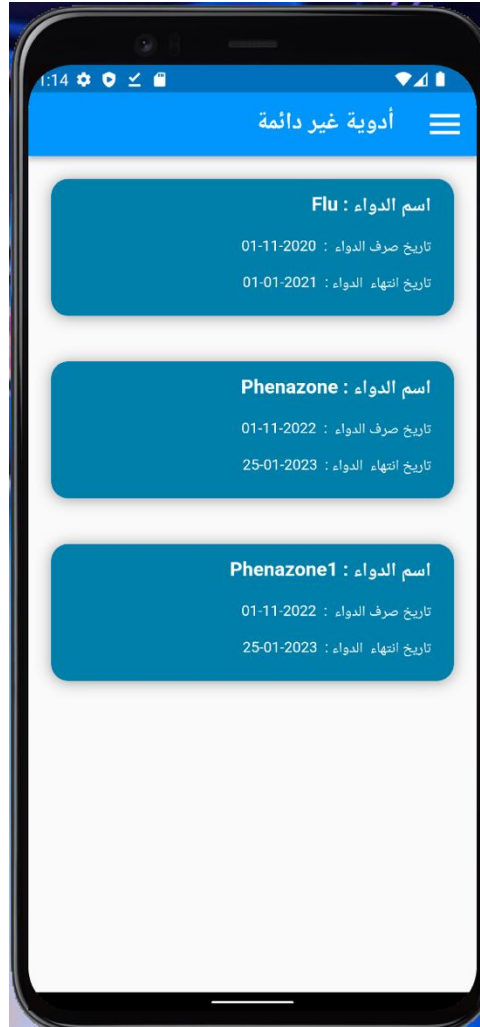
1:14

أدوية غير دائمة

اسم الدواء : Flu
تاريخ صرف الدواء : 01-11-2020
تاريخ انتهاء الدواء : 01-01-2021

اسم الدواء : Phenazone
تاريخ صرف الدواء : 01-11-2022
تاريخ انتهاء الدواء : 25-01-2023

اسم الدواء : Phenazone1
تاريخ صرف الدواء : 01-11-2022
تاريخ انتهاء الدواء : 25-01-2023